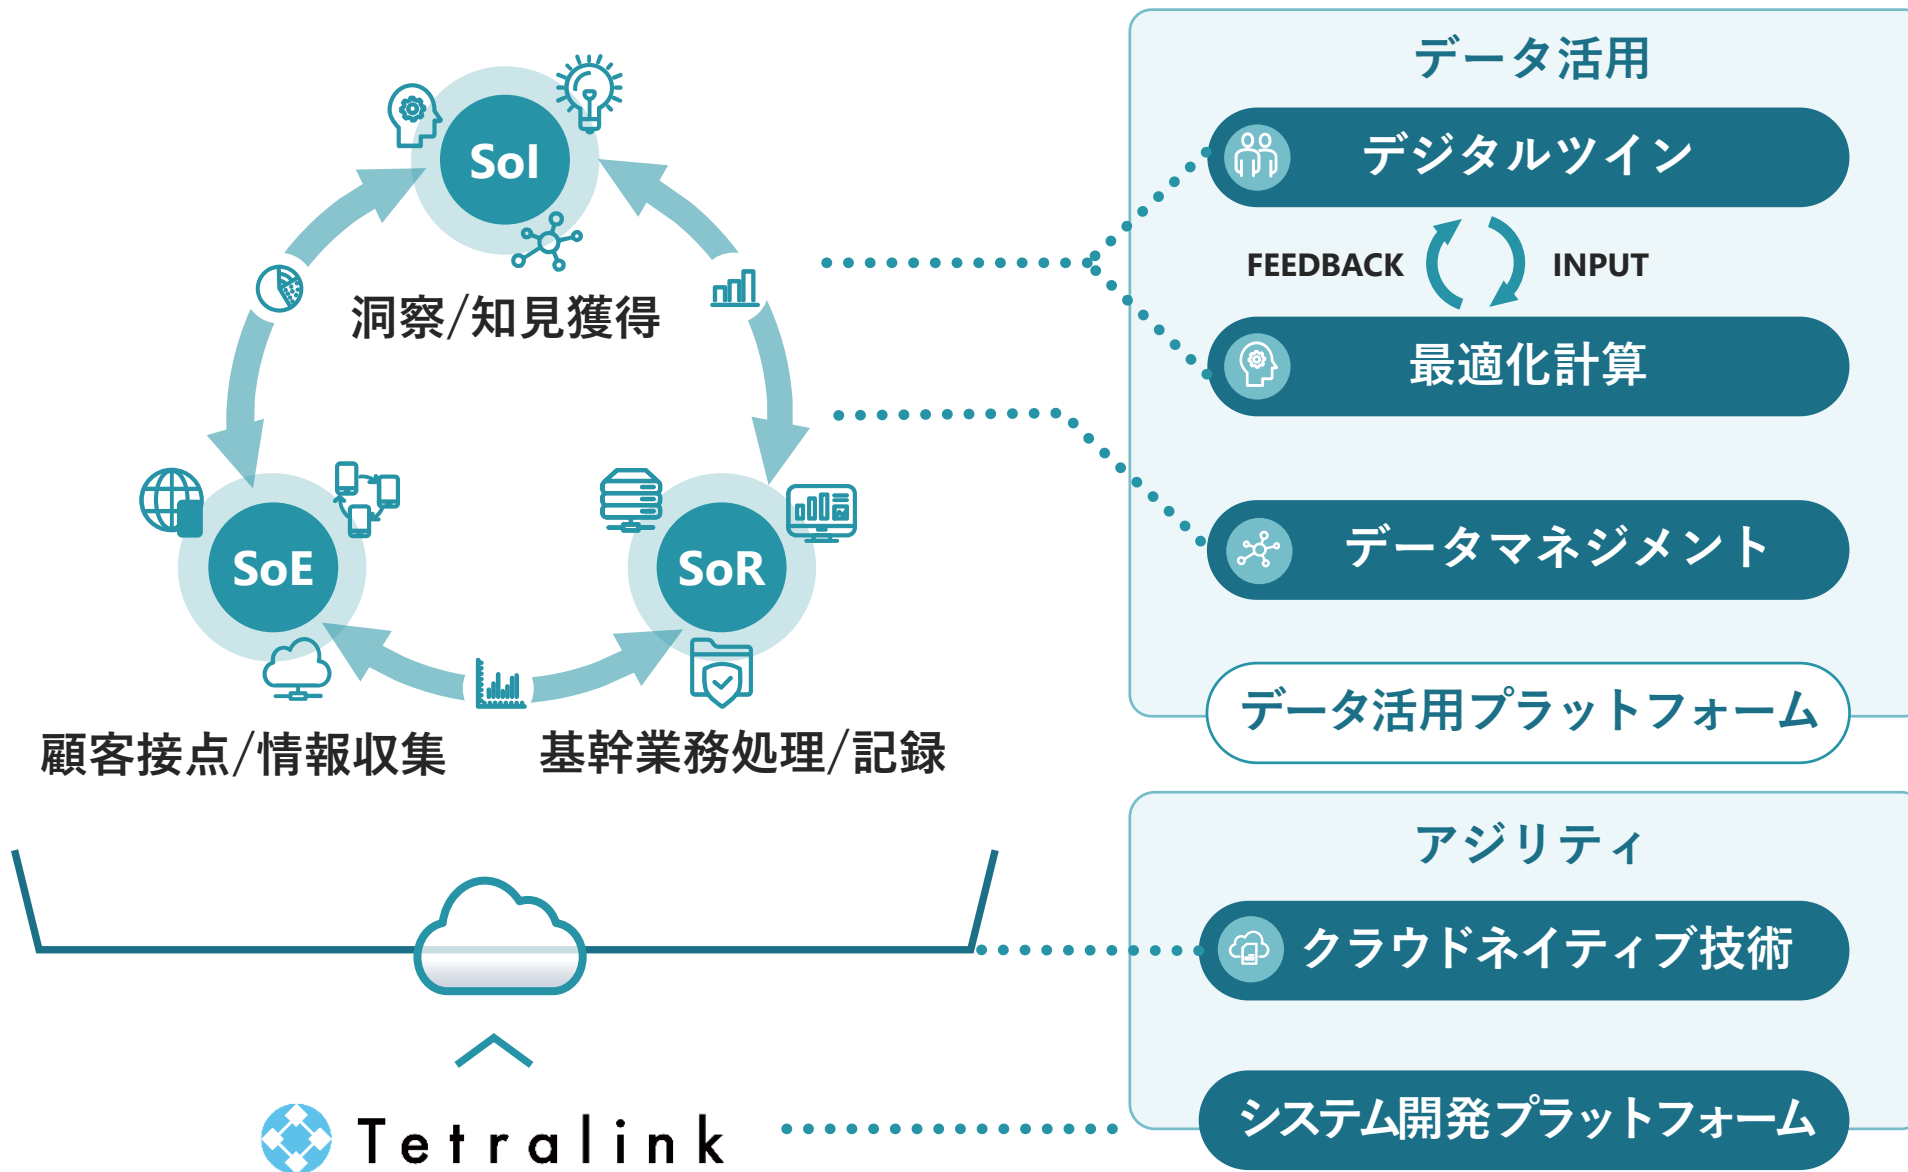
SoI

洞察/知見獲得

SoE

SoR

顧客接点/情報収集

基幹業務処理/記録

Tetralink

データ活用

デジタルツイン

FEEDBACK

INPUT

最適化計算

データマネジメント

データ活用プラットフォーム

アジリティ

クラウドネイティブ技術

システム開発プラットフォーム